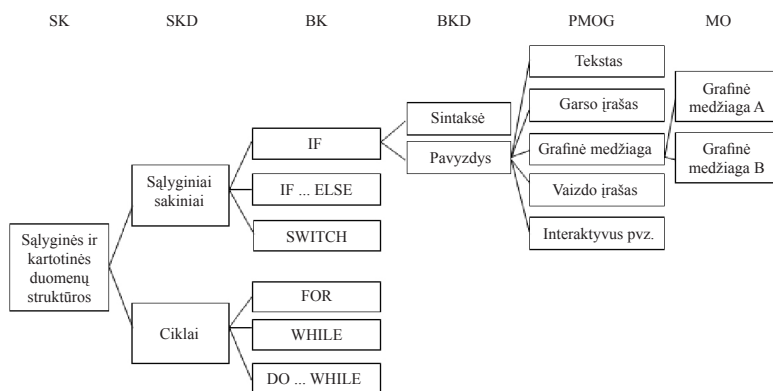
SK SKD BK BKD PMOG MO

Sąlyginės ir kartotinės duomenų struktūros

Sąlyginiai sakiniai

Ciklai

IF

IF ... ELSE

SWITCH

FOR

WHILE

DO ... WHILE

Sintaksė

Pavyzdys

Tekstas

Garso įrašas

Grafinė medžiaga

Vaizdo įrašas

Interaktyvus pvz.

Grafinė medžiaga A

Grafinė medžiaga B